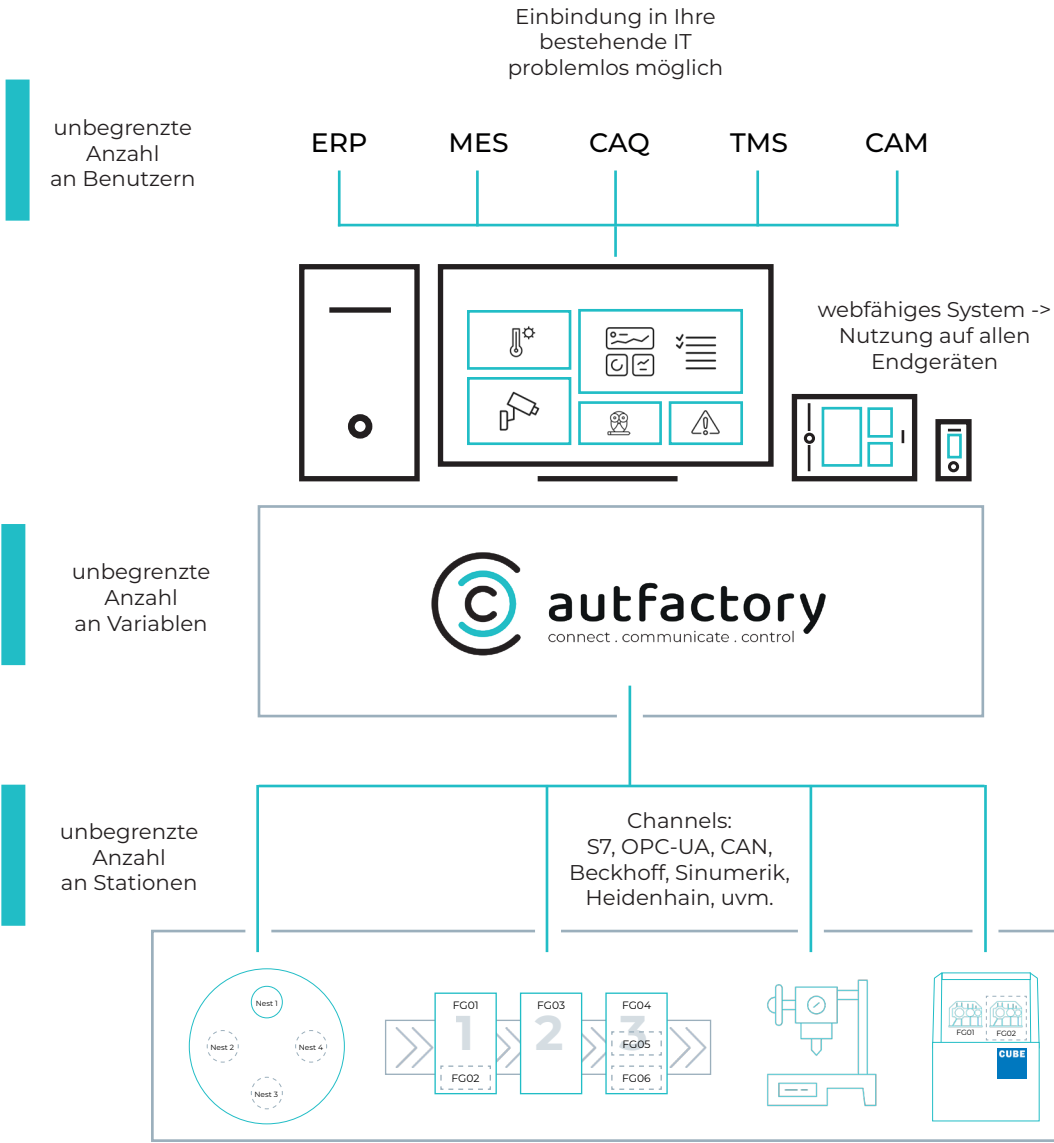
Einbindung in Ihre bestehende IT problemlos möglich

unbegrenzte Anzahl an Benutzern

ERP MES CAQ TMS CAM

webfähiges System -> Nutzung auf allen Endgeräten

unbegrenzte Anzahl an Variablen

autfactory
connect . communicate . control

unbegrenzte Anzahl an Stationen

Channels:
S7, OPC-UA, CAN, Beckhoff, Sinumerik, Heidenhain, uvm.

Nest 1
Nest 2
Nest 4
Nest 3

FG01
1
FG02
FG03
2
FG04
3
FG05
FG06

FG01
FG02
CUBE